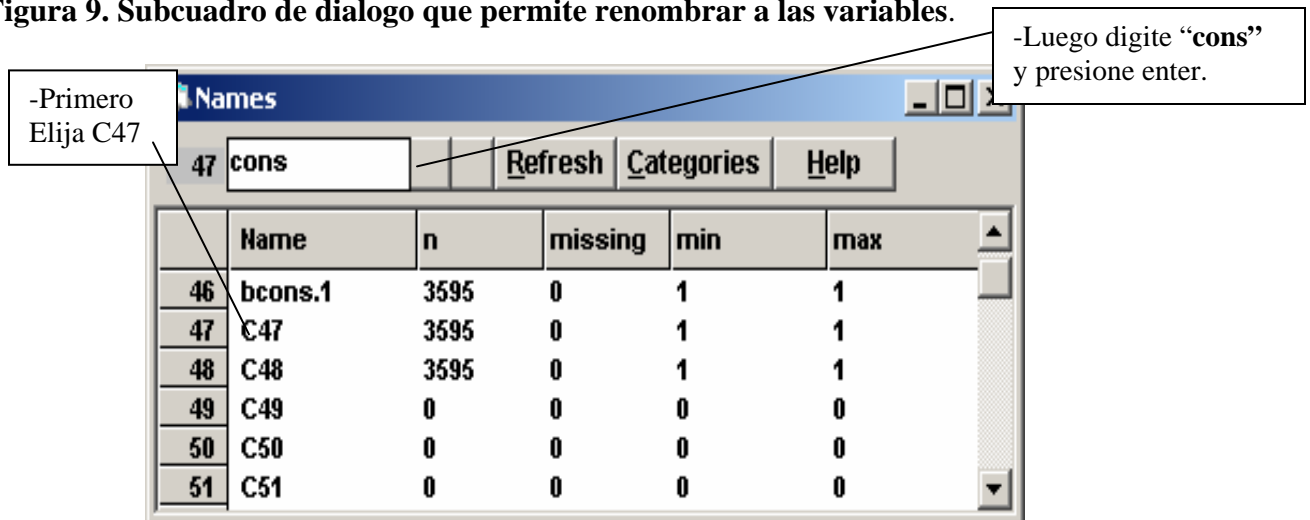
Figura 9. Subcuadro de dialogo que permite renombrar a las variables.

-Luego digite "cons" y presione enter.

-Primero Elija C47

Names

47 cons Refresh Categories Help

| | Name | n | missing | min | max |
|---|---|---|---|---|---|
| 46 | bcons.1 | 3595 | 0 | 1 | 1 |
| 47 | C47 | 3595 | 0 | 1 | 1 |
| 48 | C48 | 3595 | 0 | 1 | 1 |
| 49 | C49 | 0 | 0 | 0 | 0 |
| 50 | C50 | 0 | 0 | 0 | 0 |
| 51 | C51 | 0 | 0 | 0 | 0 |